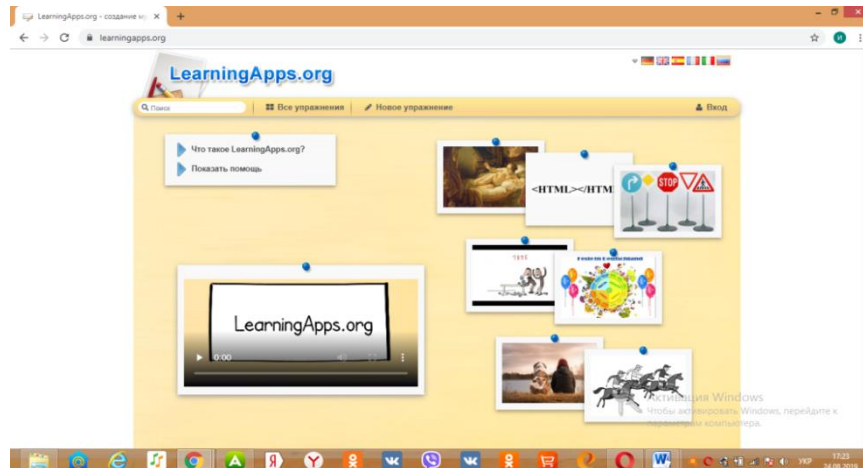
LearningApps.org - создание м ×
+
learningapps.org

LearningApps.org

Поиск
Все упражнения
Новое упражнение
Вход

Что такое LearningApps.org?
Показать помощь

<HTML></HTM

STOP

LearningApps.org

0:00

Активация Windows
Чтобы активировать Windows, перейдите в параметры компьютера.

УКР
17:23
24.08.2019